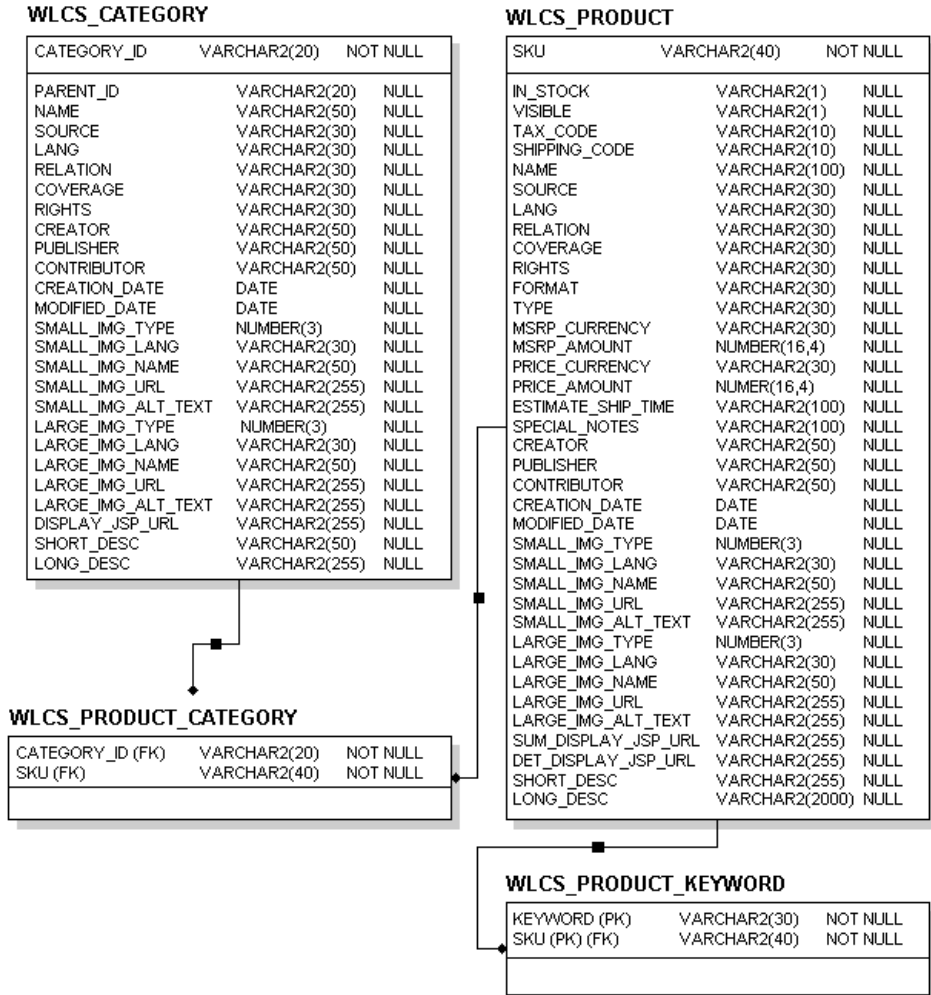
WLCS_CATEGORY

| CATEGORY_ID | VARCHAR2(20) | NOT NULL |
|---|---|---|
| PARENT_ID | VARCHAR2(20) | NULL |
| NAME | VARCHAR2(50) | NULL |
| SOURCE | VARCHAR2(30) | NULL |
| LANG | VARCHAR2(30) | NULL |
| RELATION | VARCHAR2(30) | NULL |
| COVERAGE | VARCHAR2(30) | NULL |
| RIGHTS | VARCHAR2(30) | NULL |
| CREATOR | VARCHAR2(50) | NULL |
| PUBLISHER | VARCHAR2(50) | NULL |
| CONTRIBUTOR | VARCHAR2(50) | NULL |
| CREATION_DATE | DATE | NULL |
| MODIFIED_DATE | DATE | NULL |
| SMALL_IMG_TYPE | NUMBER(3) | NULL |
| SMALL_IMG_LANG | VARCHAR2(30) | NULL |
| SMALL_IMG_NAME | VARCHAR2(50) | NULL |
| SMALL_IMG_URL | VARCHAR2(255) | NULL |
| SMALL_IMG_ALT_TEXT | VARCHAR2(255) | NULL |
| LARGE_IMG_TYPE | NUMBER(3) | NULL |
| LARGE_IMG_LANG | VARCHAR2(30) | NULL |
| LARGE_IMG_NAME | VARCHAR2(50) | NULL |
| LARGE_IMG_URL | VARCHAR2(255) | NULL |
| LARGE_IMG_ALT_TEXT | VARCHAR2(255) | NULL |
| DISPLAY_JSP_URL | VARCHAR2(255) | NULL |
| SHORT_DESC | VARCHAR2(50) | NULL |
| LONG_DESC | VARCHAR2(255) | NULL |

WLCS_PRODUCT

| SKU | VARCHAR2(40) | NOT NULL |
|---|---|---|
| IN_STOCK | VARCHAR2(1) | NULL |
| VISIBLE | VARCHAR2(1) | NULL |
| TAX_CODE | VARCHAR2(10) | NULL |
| SHIPPING_CODE | VARCHAR2(10) | NULL |
| NAME | VARCHAR2(100) | NULL |
| SOURCE | VARCHAR2(30) | NULL |
| LANG | VARCHAR2(30) | NULL |
| RELATION | VARCHAR2(30) | NULL |
| COVERAGE | VARCHAR2(30) | NULL |
| RIGHTS | VARCHAR2(30) | NULL |
| FORMAT | VARCHAR2(30) | NULL |
| TYPE | VARCHAR2(30) | NULL |
| MSRP_CURRENCY | VARCHAR2(30) | NULL |
| MSRP_AMOUNT | NUMBER(16,4) | NULL |
| PRICE_CURRENCY | VARCHAR2(30) | NULL |
| PRICE_AMOUNT | NUMER(16,4) | NULL |
| ESTIMATE_SHIP_TIME | VARCHAR2(100) | NULL |
| SPECIAL_NOTES | VARCHAR2(100) | NULL |
| CREATOR | VARCHAR2(50) | NULL |
| PUBLISHER | VARCHAR2(50) | NULL |
| CONTRIBUTOR | VARCHAR2(50) | NULL |
| CREATION_DATE | DATE | NULL |
| MODIFIED_DATE | DATE | NULL |
| SMALL_IMG_TYPE | NUMBER(3) | NULL |
| SMALL_IMG_LANG | VARCHAR2(30) | NULL |
| SMALL_IMG_NAME | VARCHAR2(50) | NULL |
| SMALL_IMG_URL | VARCHAR2(255) | NULL |
| SMALL_IMG_ALT_TEXT | VARCHAR2(255) | NULL |
| LARGE_IMG_TYPE | NUMBER(3) | NULL |
| LARGE_IMG_LANG | VARCHAR2(30) | NULL |
| LARGE_IMG_NAME | VARCHAR2(50) | NULL |
| LARGE_IMG_URL | VARCHAR2(255) | NULL |
| LARGE_IMG_ALT_TEXT | VARCHAR2(255) | NULL |
| SUM_DISPLAY_JSP_URL | VARCHAR2(255) | NULL |
| DET_DISPLAY_JSP_URL | VARCHAR2(255) | NULL |
| SHORT_DESC | VARCHAR2(255) | NULL |
| LONG_DESC | VARCHAR2(2000) | NULL |

WLCS_PRODUCT_CATEGORY

| CATEGORY_ID (FK) | VARCHAR2(20) | NOT NULL |
|---|---|---|
| SKU (FK) | VARCHAR2(40) | NOT NULL |

WLCS_PRODUCT_KEYWORD

| KEYWORD (PK) | VARCHAR2(30) | NOT NULL |
|---|---|---|
| SKU (PK) (FK) | VARCHAR2(40) | NOT NULL |